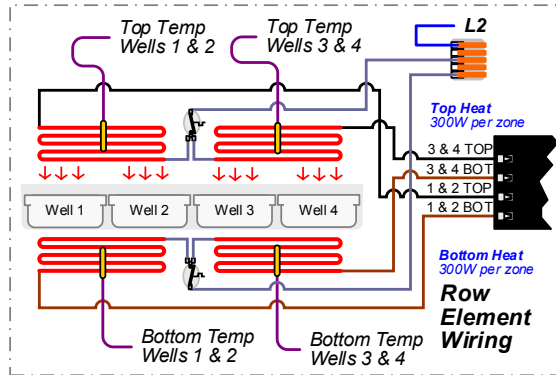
Top Temp
Wells 1 & 2

Top Temp
Wells 3 & 4

L2

Top Heat
300W per zone

3 & 4 TOP
3 & 4 BOT
1 & 2 TOP
1 & 2 BOT

Well 1
Well 2
Well 3
Well 4

Bottom Heat
300W per zone

Row
Element
Wiring

Bottom Temp
Wells 1 & 2

Bottom Temp
Wells 3 & 4